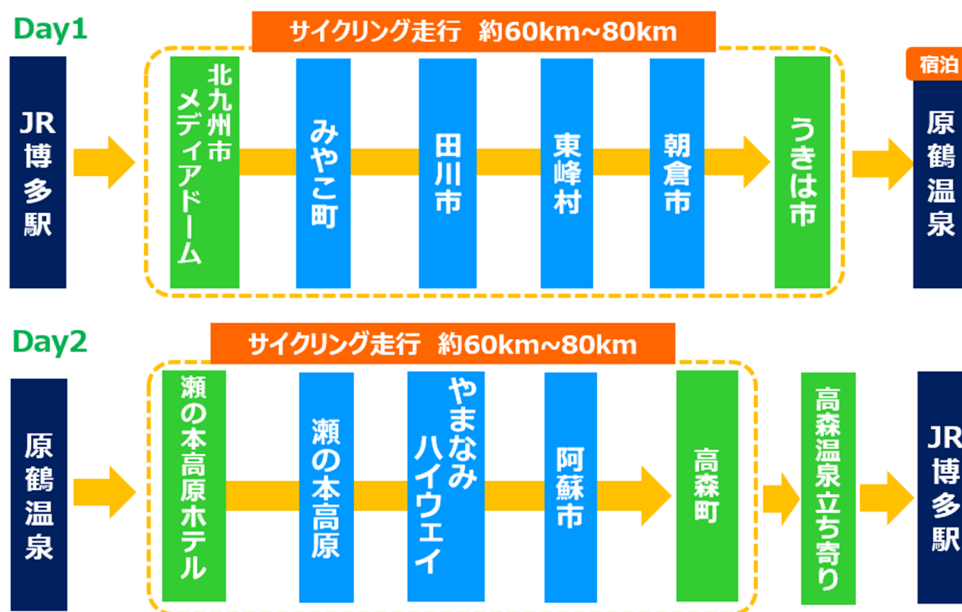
Day1

サイクリング走行　約60km~80km

JR博多駅

北九州市メディアドーム

みやこ町

田川市

東峰村

朝倉市

うきは市

宿泊

原鶴温泉

Day2

サイクリング走行　約60km~80km

原鶴温泉

瀬の本高原ホテル

瀬の本高原

やまなみハイウェイ

阿蘇市

高森町

高森温泉立ち寄り

JR博多駅